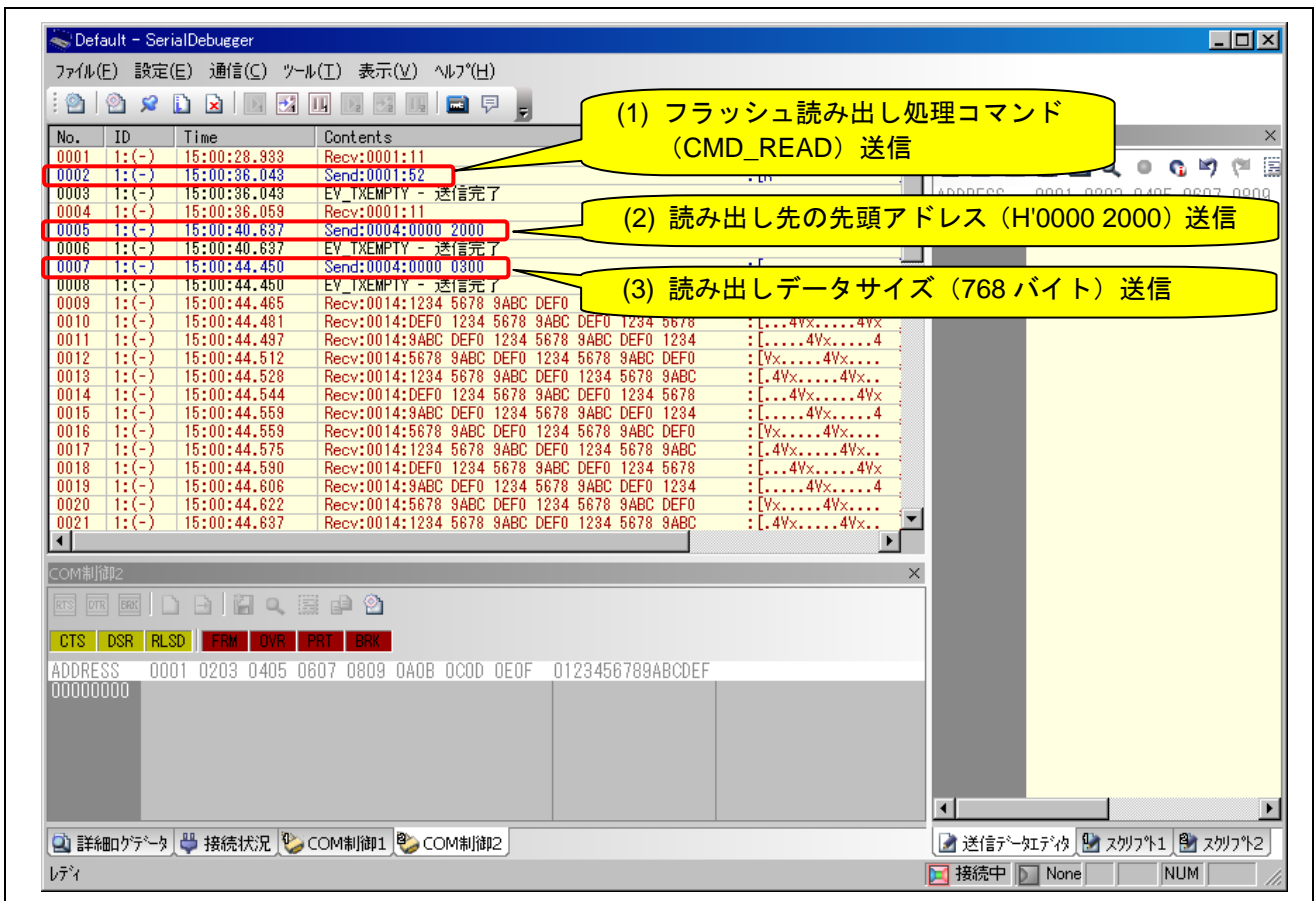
Default - SerialDebugger

ファイル(F) 設定(E) 通信(C) ツール(T) 表示(V) ヘルプ(H)

(1) フラッシュ読み出し処理コマンド（CMD_READ）送信

(2) 読み出し先の先頭アドレス（H'0000 2000）送信

(3) 読み出しデータサイズ（768 バイト）送信

| No. | ID | Time | Contents | |
|---|---|---|---|---|
| 0001 | 1:(-) | 15:00:28.933 | Recv:0001:11 | |
| 0002 | 1:(-) | 15:00:36.043 | Send:0001:52 | :[R |
| 0003 | 1:(-) | 15:00:36.043 | EV_TXEMPTY - 送信完了 | |
| 0004 | 1:(-) | 15:00:36.059 | Recv:0001:11 | |
| 0005 | 1:(-) | 15:00:40.637 | Send:0004:0000 2000 | |
| 0006 | 1:(-) | 15:00:40.637 | EV_TXEMPTY - 送信完了 | |
| 0007 | 1:(-) | 15:00:44.450 | Send:0004:0000 0300 | :[ |
| 0008 | 1:(-) | 15:00:44.450 | EV_TXEMPTY - 送信完了 | |
| 0009 | 1:(-) | 15:00:44.465 | Recv:0014:1234 5678 9ABC DEF0 | |
| 0010 | 1:(-) | 15:00:44.481 | Recv:0014:DEF0 1234 5678 9ABC DEF0 1234 5678 | :[...4Vx.....4Vx |
| 0011 | 1:(-) | 15:00:44.497 | Recv:0014:9ABC DEF0 1234 5678 9ABC DEF0 1234 | :[.....4Vx.....4 |
| 0012 | 1:(-) | 15:00:44.512 | Recv:0014:5678 9ABC DEF0 1234 5678 9ABC DEF0 | :[Vx.....4Vx.... |
| 0013 | 1:(-) | 15:00:44.528 | Recv:0014:1234 5678 9ABC DEF0 1234 5678 9ABC | :[.4Vx.....4Vx.. |
| 0014 | 1:(-) | 15:00:44.544 | Recv:0014:DEF0 1234 5678 9ABC DEF0 1234 5678 | :[...4Vx.....4Vx |
| 0015 | 1:(-) | 15:00:44.559 | Recv:0014:9ABC DEF0 1234 5678 9ABC DEF0 1234 | :[.....4Vx.....4 |
| 0016 | 1:(-) | 15:00:44.559 | Recv:0014:5678 9ABC DEF0 1234 5678 9ABC DEF0 | :[Vx.....4Vx.... |
| 0017 | 1:(-) | 15:00:44.575 | Recv:0014:1234 5678 9ABC DEF0 1234 5678 9ABC | :[.4Vx.....4Vx.. |
| 0018 | 1:(-) | 15:00:44.590 | Recv:0014:DEF0 1234 5678 9ABC DEF0 1234 5678 | :[...4Vx.....4Vx |
| 0019 | 1:(-) | 15:00:44.606 | Recv:0014:9ABC DEF0 1234 5678 9ABC DEF0 1234 | :[.....4Vx.....4 |
| 0020 | 1:(-) | 15:00:44.622 | Recv:0014:5678 9ABC DEF0 1234 5678 9ABC DEF0 | :[Vx.....4Vx.... |
| 0021 | 1:(-) | 15:00:44.637 | Recv:0014:1234 5678 9ABC DEF0 1234 5678 9ABC | :[.4Vx.....4Vx.. |

ADDRESS 0001 0203 0405 0607 0809

COM制御2

RTS DTR BRK

CTS DSR RLSD FRM OVR PRT BRK

ADDRESS 0001 0203 0405 0607 0809 0A0B 0C0D 0E0F 0123456789ABCDEF
00000000

詳細ログデータ 接続状況 COM制御1 COM制御2

送信データエディタ スクリプト1 スクリプト2

レディ

接続中 None NUM